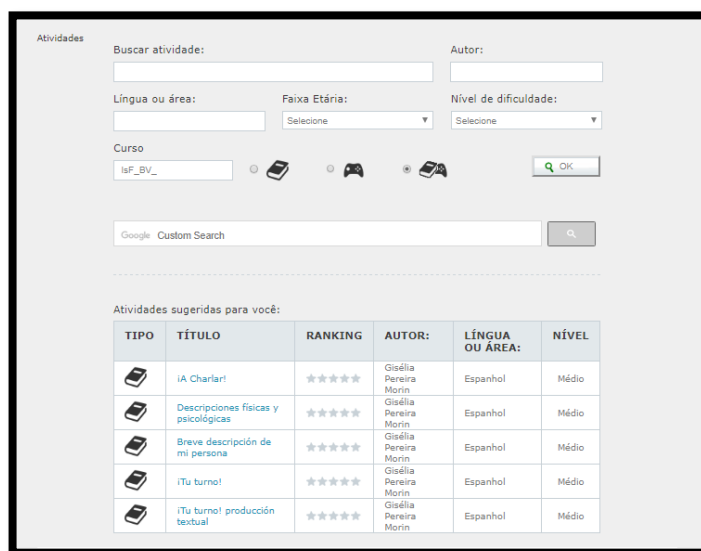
Atividades

Buscar atividade:

Autor:

Língua ou área:

Faixa Etária:

Selecione

Nível de dificuldade:

Selecione

Curso

IsF_BV_

OK

Google Custom Search

Atividades sugeridas para você:

| TIPO | TÍTULO | RANKING | AUTOR: | LÍNGUA OU ÁREA: | NÍVEL |
|---|---|---|---|---|---|
| | ¡A Charlar! | ★★★★★ | Gisélia Pereira Morin | Espanhol | Médio |
| | Descripciones físicas y psicológicas | ★★★★★ | Gisélia Pereira Morin | Espanhol | Médio |
| | Breve descripción de mi persona | ★★★★★ | Gisélia Pereira Morin | Espanhol | Médio |
| | ¡Tu turno! | ★★★★★ | Gisélia Pereira Morin | Espanhol | Médio |
| | ¡Tu turno! producción textual | ★★★★★ | Gisélia Pereira Morin | Espanhol | Médio |